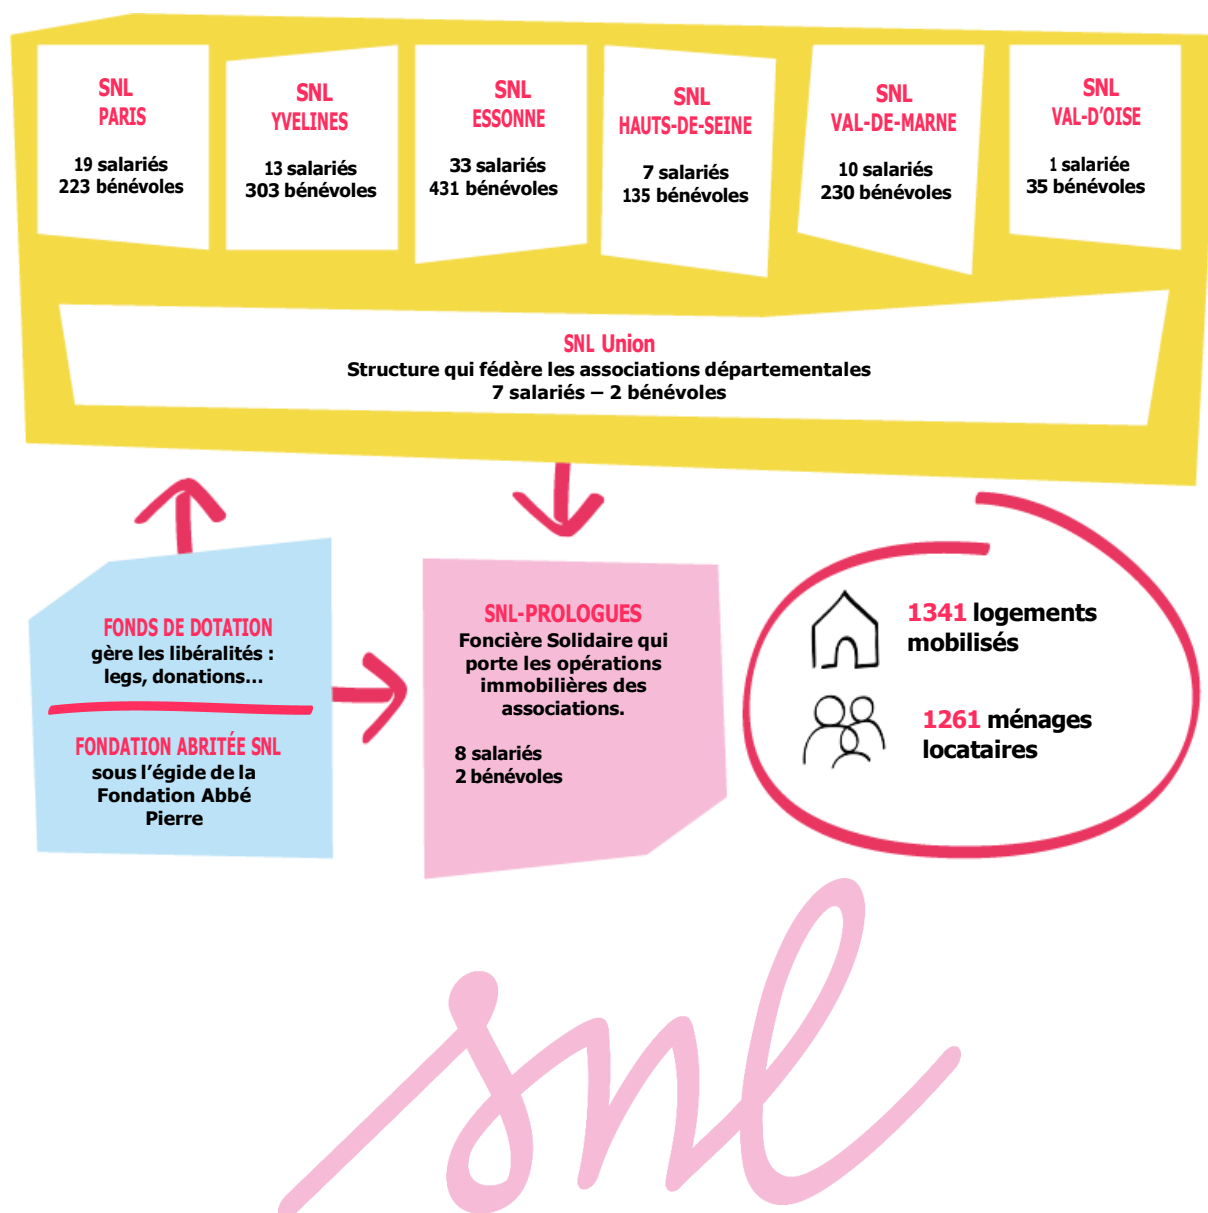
SNL
PARIS
19 salariés
223 bénévoles

SNL
YVELINES
13 salariés
303 bénévoles

SNL
ESSONNE
33 salariés
431 bénévoles

SNL
HAUTS-DE-SEINE
7 salariés
135 bénévoles

SNL
VAL-DE-MARNE
10 salariés
230 bénévoles

SNL
VAL-D'OISE
1 salariée
35 bénévoles

SNL Union
Structure qui fédère les associations départementales
7 salariés – 2 bénévoles

FONDS DE DOTATION
gère les libéralités : legs, donations…

FONDATION ABRITÉE SNL
sous l'égide de la Fondation Abbé Pierre

SNL-PROLOGUES
Foncière Solidaire qui porte les opérations immobilières des associations.

8 salariés
2 bénévoles

1341 logements mobilisés

1261 ménages locataires

snl